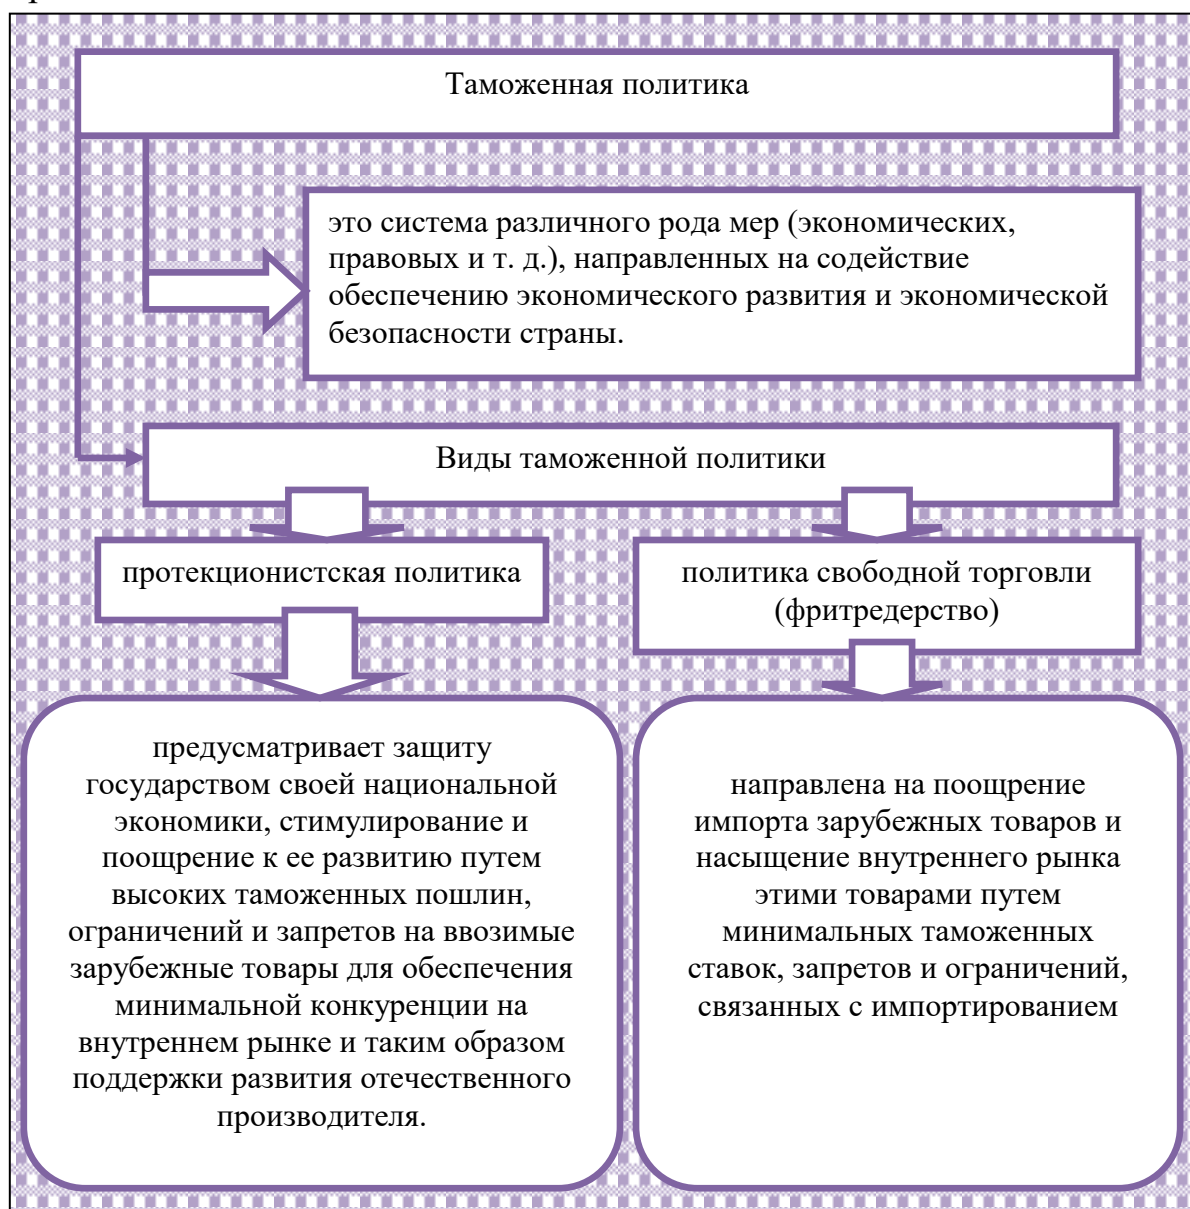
Таможенная политика

это система различного рода мер (экономических, правовых и т. д.), направленных на содействие обеспечению экономического развития и экономической безопасности страны.

Виды таможенной политики

протекционистская политика

политика свободной торговли (фритредерство)

предусматривает защиту государством своей национальной экономики, стимулирование и поощрение к ее развитию путем высоких таможенных пошлин, ограничений и запретов на ввозимые зарубежные товары для обеспечения минимальной конкуренции на внутреннем рынке и таким образом поддержки развития отечественного производителя.

направлена на поощрение импорта зарубежных товаров и насыщение внутреннего рынка этими товарами путем минимальных таможенных ставок, запретов и ограничений, связанных с импортированием